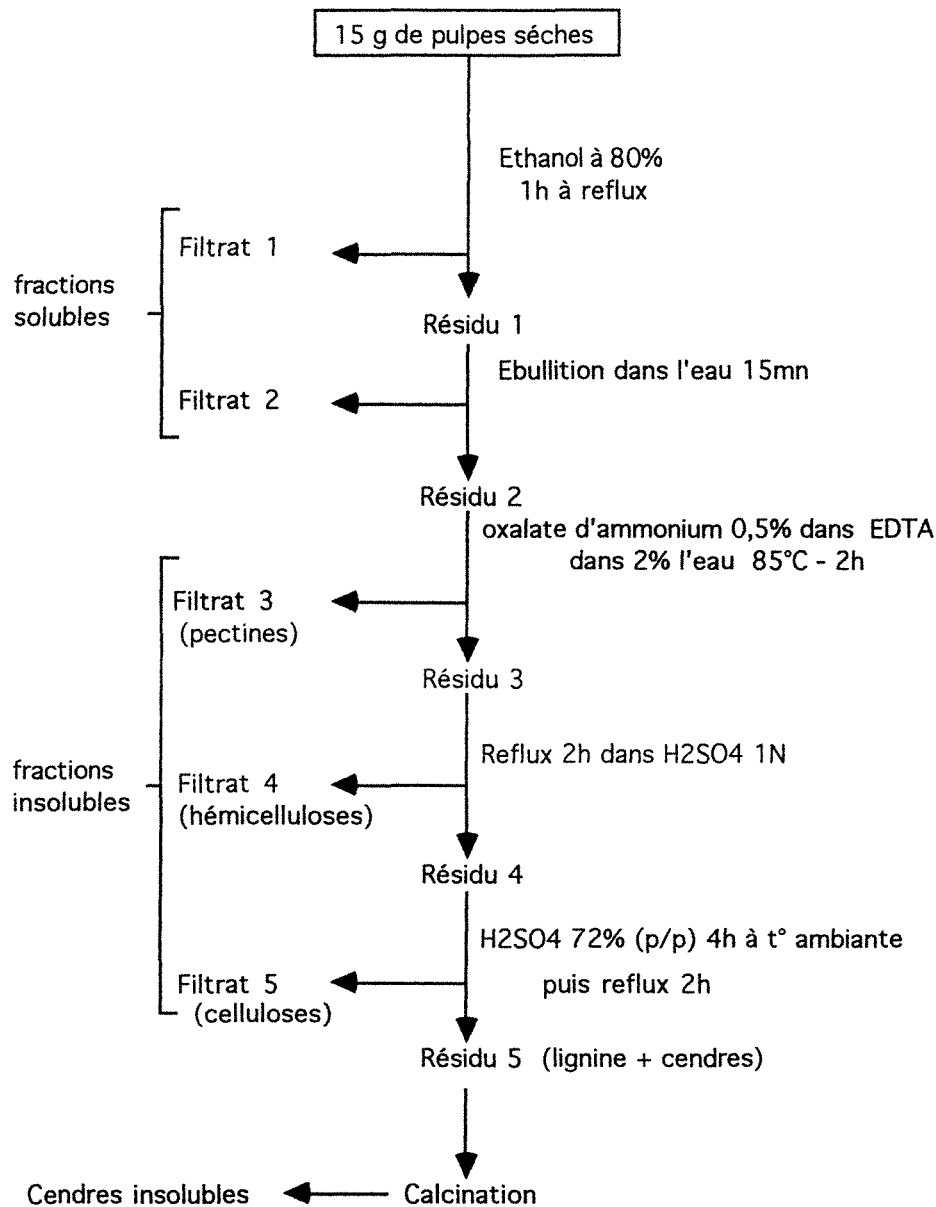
15 g de pulpes séches

Ethanol à 80%
1h à reflux

fractions solubles

Filtrat 1

Résidu 1

Ebullition dans l'eau 15mn

Filtrat 2

Résidu 2

oxalate d'ammonium 0,5% dans EDTA
dans 2% l'eau 85°C - 2h

fractions insolubles

Filtrat 3
(pectines)

Résidu 3

Reflux 2h dans H2SO4 1N

Filtrat 4
(hémicelluloses)

Résidu 4

H2SO4 72% (p/p) 4h à t° ambiante
puis reflux 2h

Filtrat 5
(celluloses)

Résidu 5 (lignine + cendres)

Cendres insolubles

Calcination